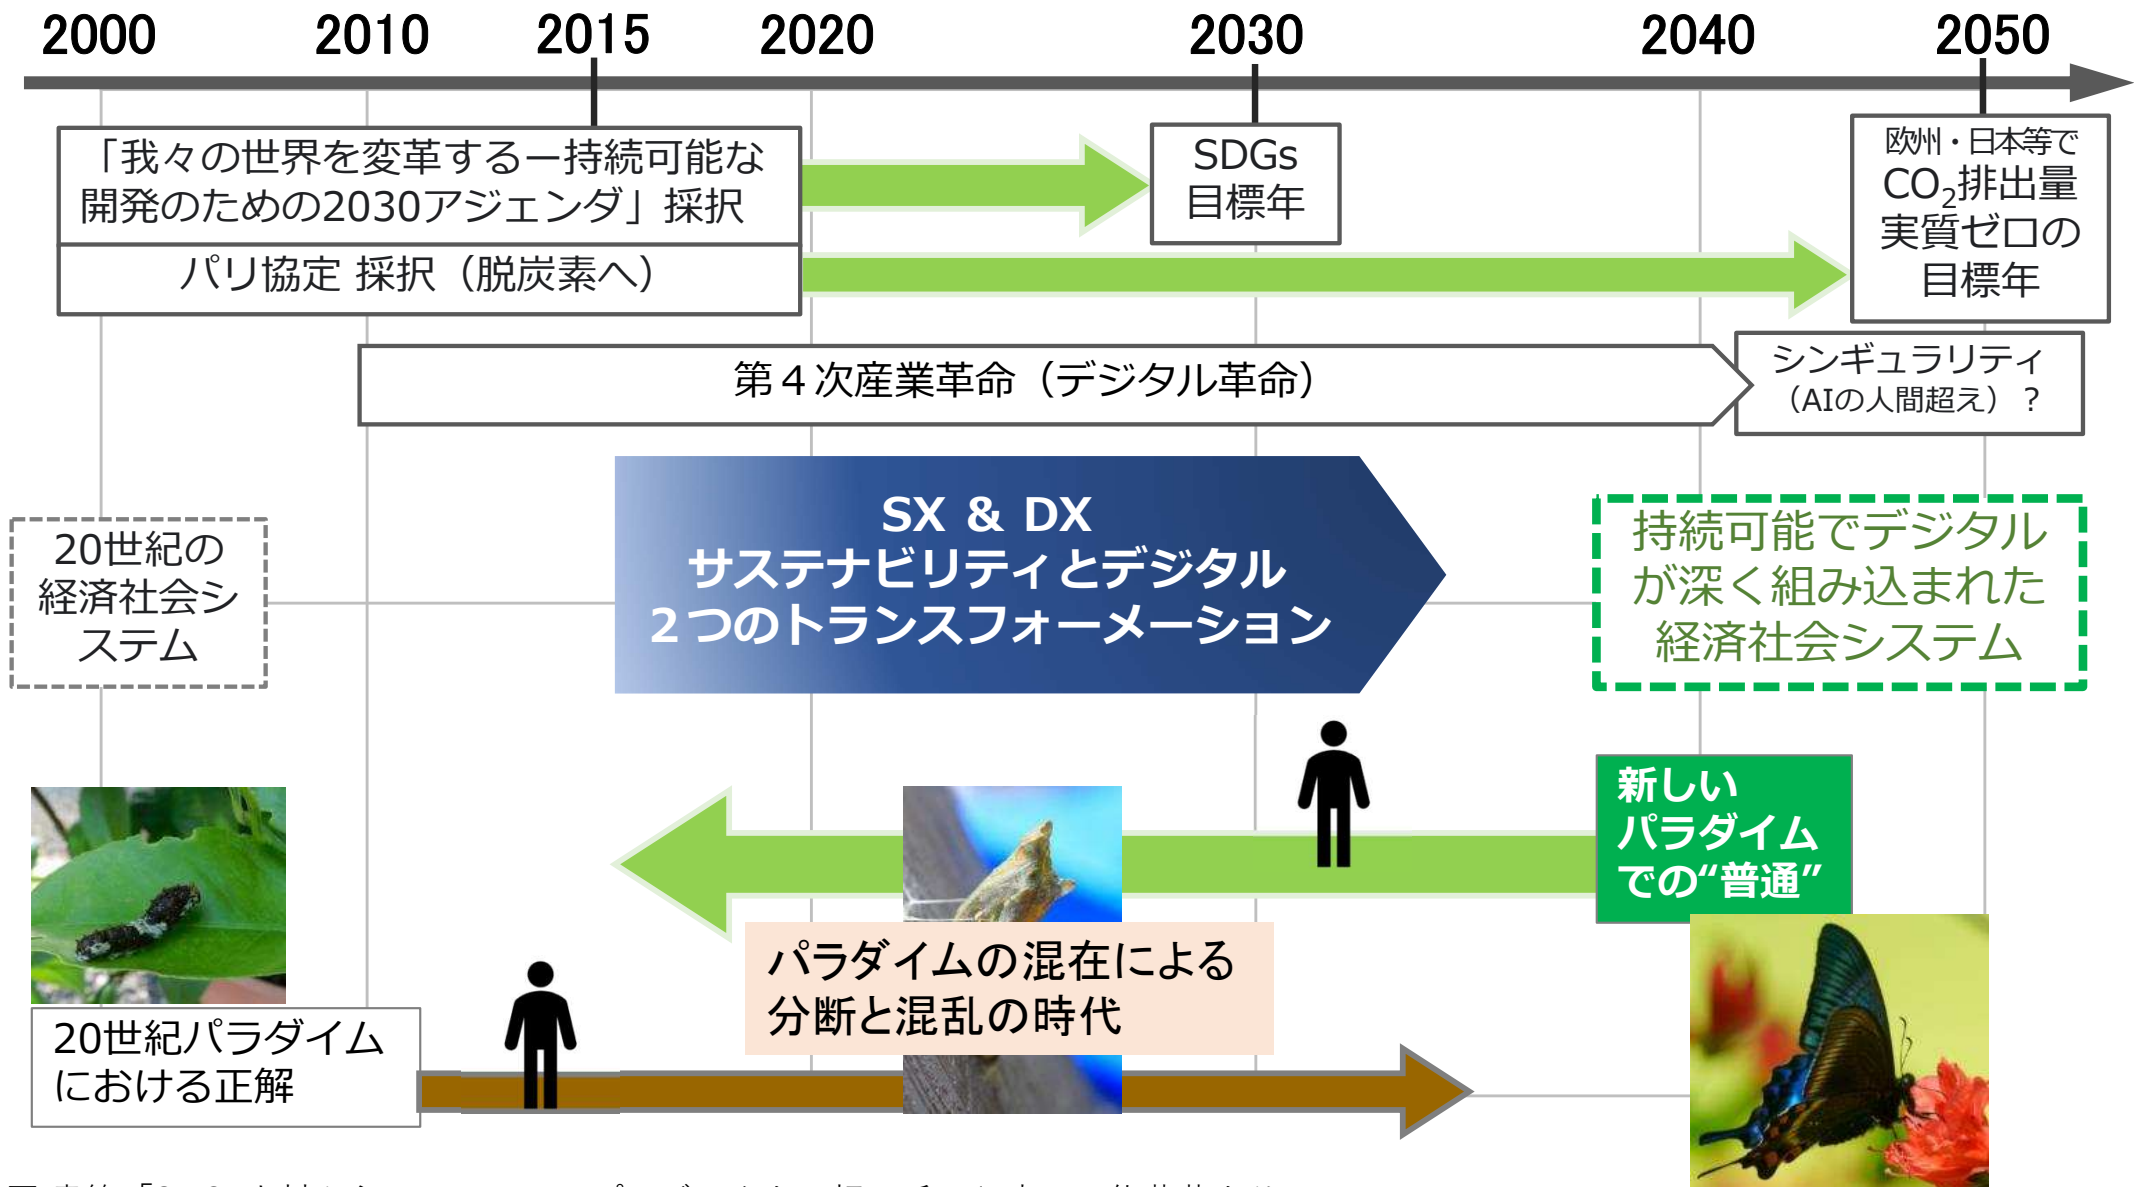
2000 2010 2015 2020 2030 2040 2050

「我々の世界を変革する－持続可能な開発のための2030アジェンダ」採択

SDGs 目標年

パリ協定 採択（脱炭素へ）

欧州・日本等で $CO_2$排出量実質ゼロの目標年

第４次産業革命（デジタル革命）

シンギュラリティ（AIの人間超え）？

20世紀の経済社会システム

SX & DX
サステナビリティとデジタル
２つのトランスフォーメーション

持続可能でデジタルが深く組み込まれた経済社会システム

新しいパラダイムでの“普通”

パラダイムの混在による分断と混乱の時代

20世紀パラダイムにおける正解

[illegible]